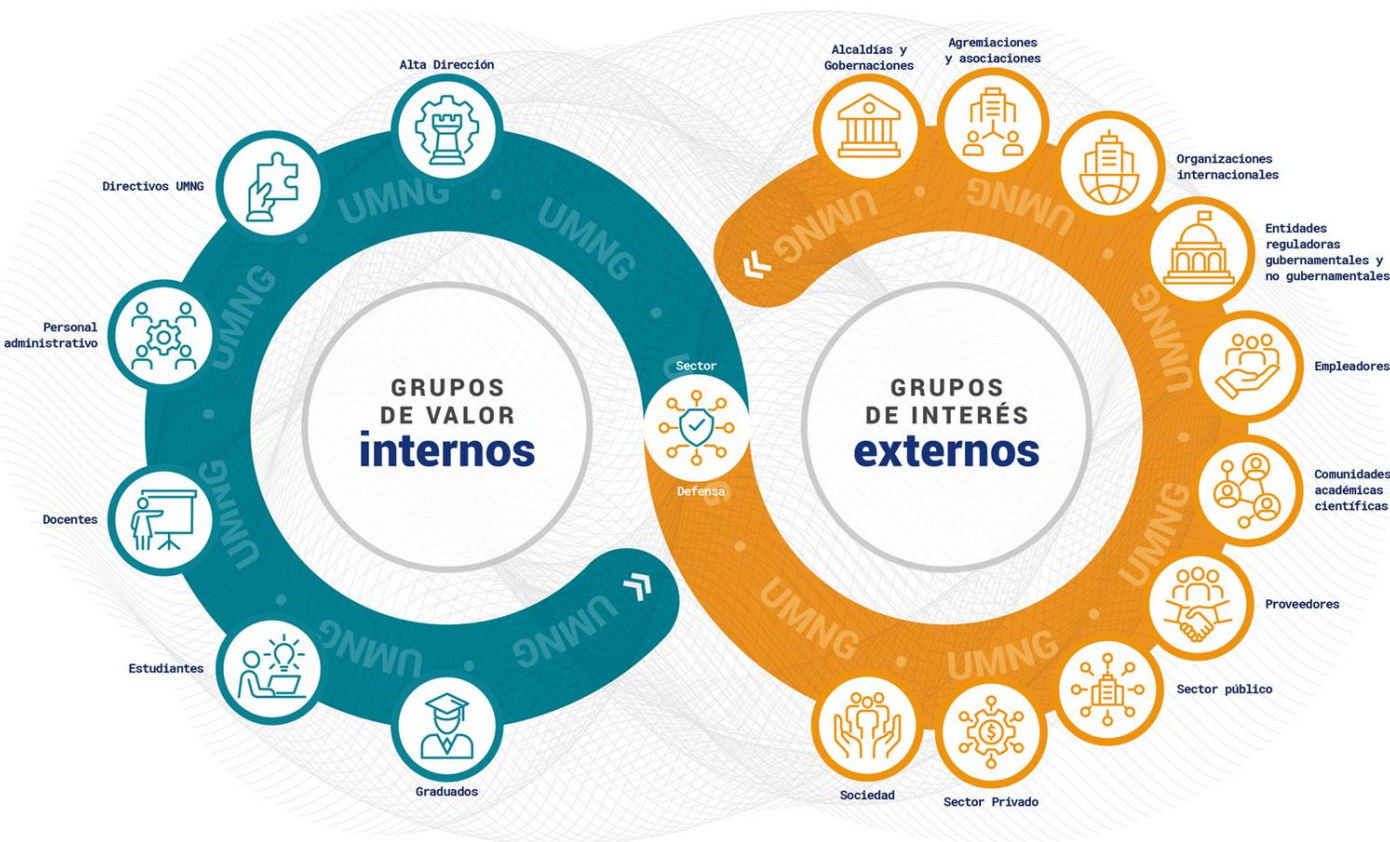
GRUPOS DE VALOR internos

Alta Dirección

Directivos UMNG

Personal administrativo

Docentes

Estudiantes

Graduados

Sector Defensa

GRUPOS DE INTERÉS externos

Alcaldías y Gobernaciones

Agremiaciones y asociaciones

Organizaciones internacionales

Entidades reguladoras gubernamentales y no gubernamentales

Empleadores

Comunidades académicas científicas

Proveedores

Sector público

Sector Privado

Sociedad

UMNG UMNG UMNG UMNG UMNG UMNG UMNG UMNG UMNG UMNG UMNG UMNG